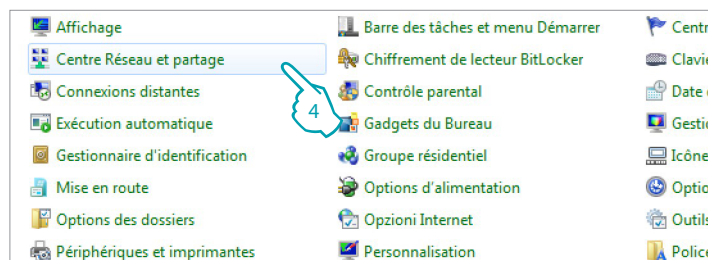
Affichage
Centre Réseau et partage
Connexions distantes
Exécution automatique
Gestionnaire d'identification
Mise en route
Options des dossiers
Périphériques et imprimantes

Barre des tâches et menu Démarrer
Chiffrement de lecteur BitLocker
Contrôle parental
Gadgets du Bureau
Groupe résidentiel
Options d'alimentation
Opzioni Internet
Personnalisation

Centr
Clavie
Date c
Gestic
Icône
Optio
Outils
Police

4